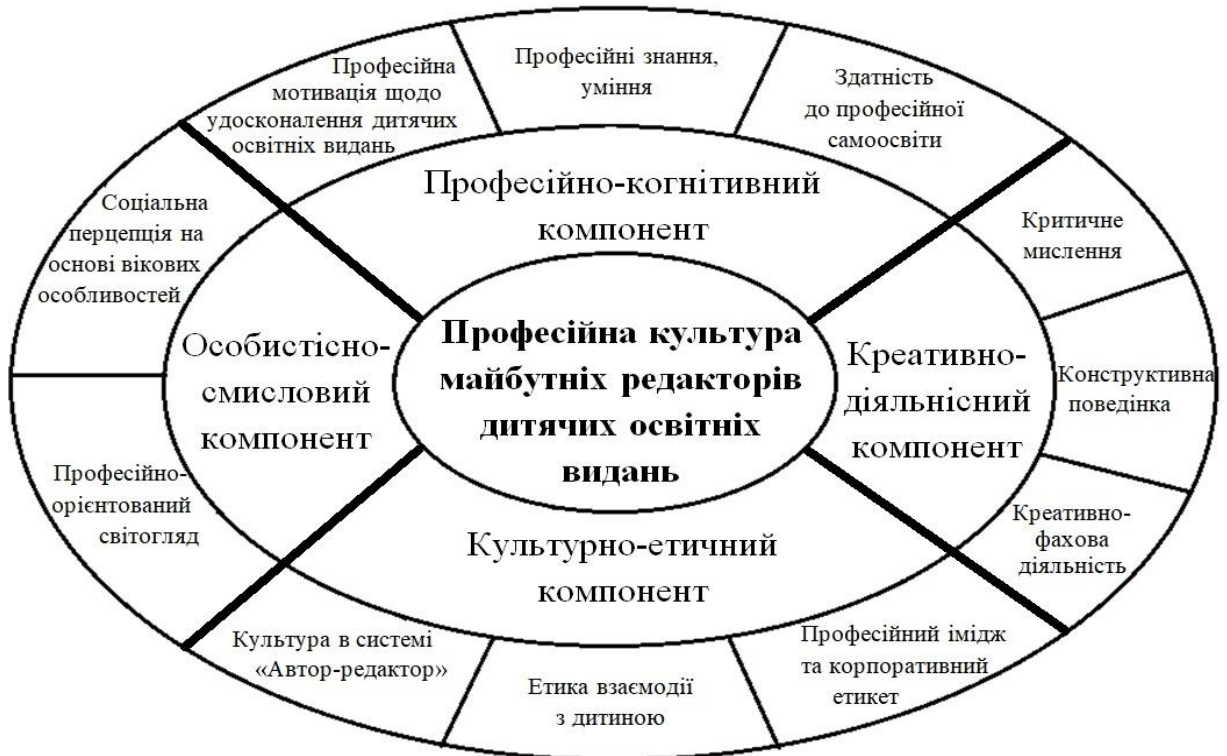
Професійна мотивація щодо удосконалення дитячих освітніх видань

Професійні знання, уміння

Здатність до професійної самоосвіти

Професійно-когнітивний компонент

Соціальна перцепція на основі вікових особливостей

Критичне мислення

Особистісно-смисловий компонент

Професійна культура майбутніх редакторів дитячих освітніх видань

Креативно-діяльнісний компонент

Конструктивна поведінка

Професійно-орієнтований світогляд

Креативно-фахова діяльність

Культурно-етичний компонент

Культура в системі «Автор-редактор»

Етика взаємодії з дитиною

Професійний імідж та корпоративний етикет